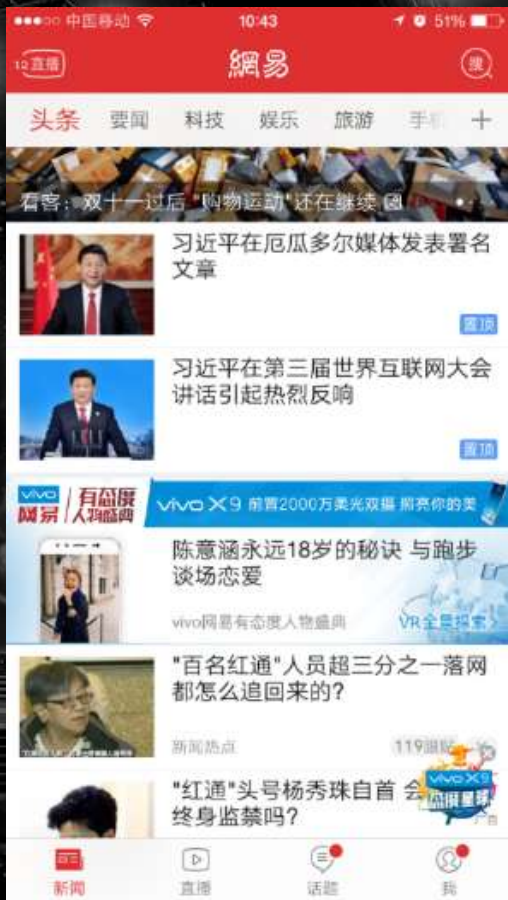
●●●○○ 中国移动 10:43 51%

12 直播 網易 搜

头条 要闻 科技 娱乐 旅游 手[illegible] +

看客：双十一过后"购物运动"还在继续

习近平在厄瓜多尔媒体发表署名文章

置顶

习近平在第三届世界互联网大会讲话引起热烈反响

置顶

vivo 网易 有态度人物盛典 vivo X9 前置2000万柔光双摄 照亮你的美

陈意涵永远18岁的秘诀 与跑步谈场恋爱

vivo网易有态度人物盛典 VR全景探索

"百名红通"人员超三分之一落网都怎么追回来的?

新闻热点 119跟帖

"红通"头号杨秀珠自首 会终身监禁吗?

vivo X9 广告

新闻 直播 话题 我